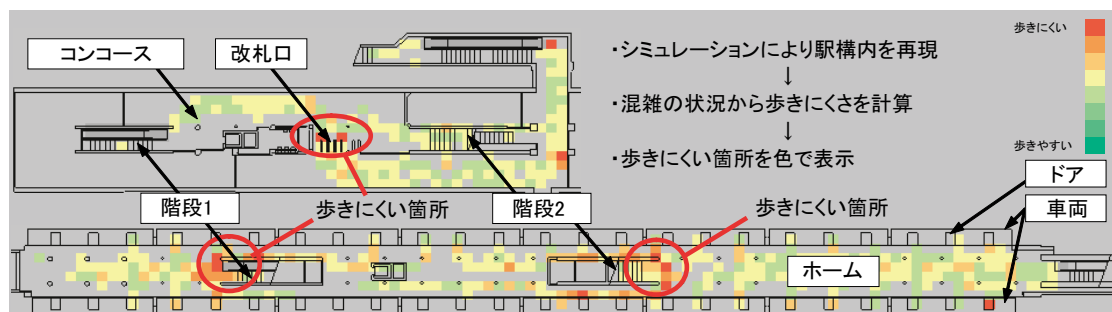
コンコース

改札口

・シミュレーションにより駅構内を再現
↓
・混雑の状況から歩きにくさを計算
↓
・歩きにくい箇所を色で表示

歩きにくい

歩きやすい

ドア

車両

階段1

歩きにくい箇所

階段2

歩きにくい箇所

ホーム